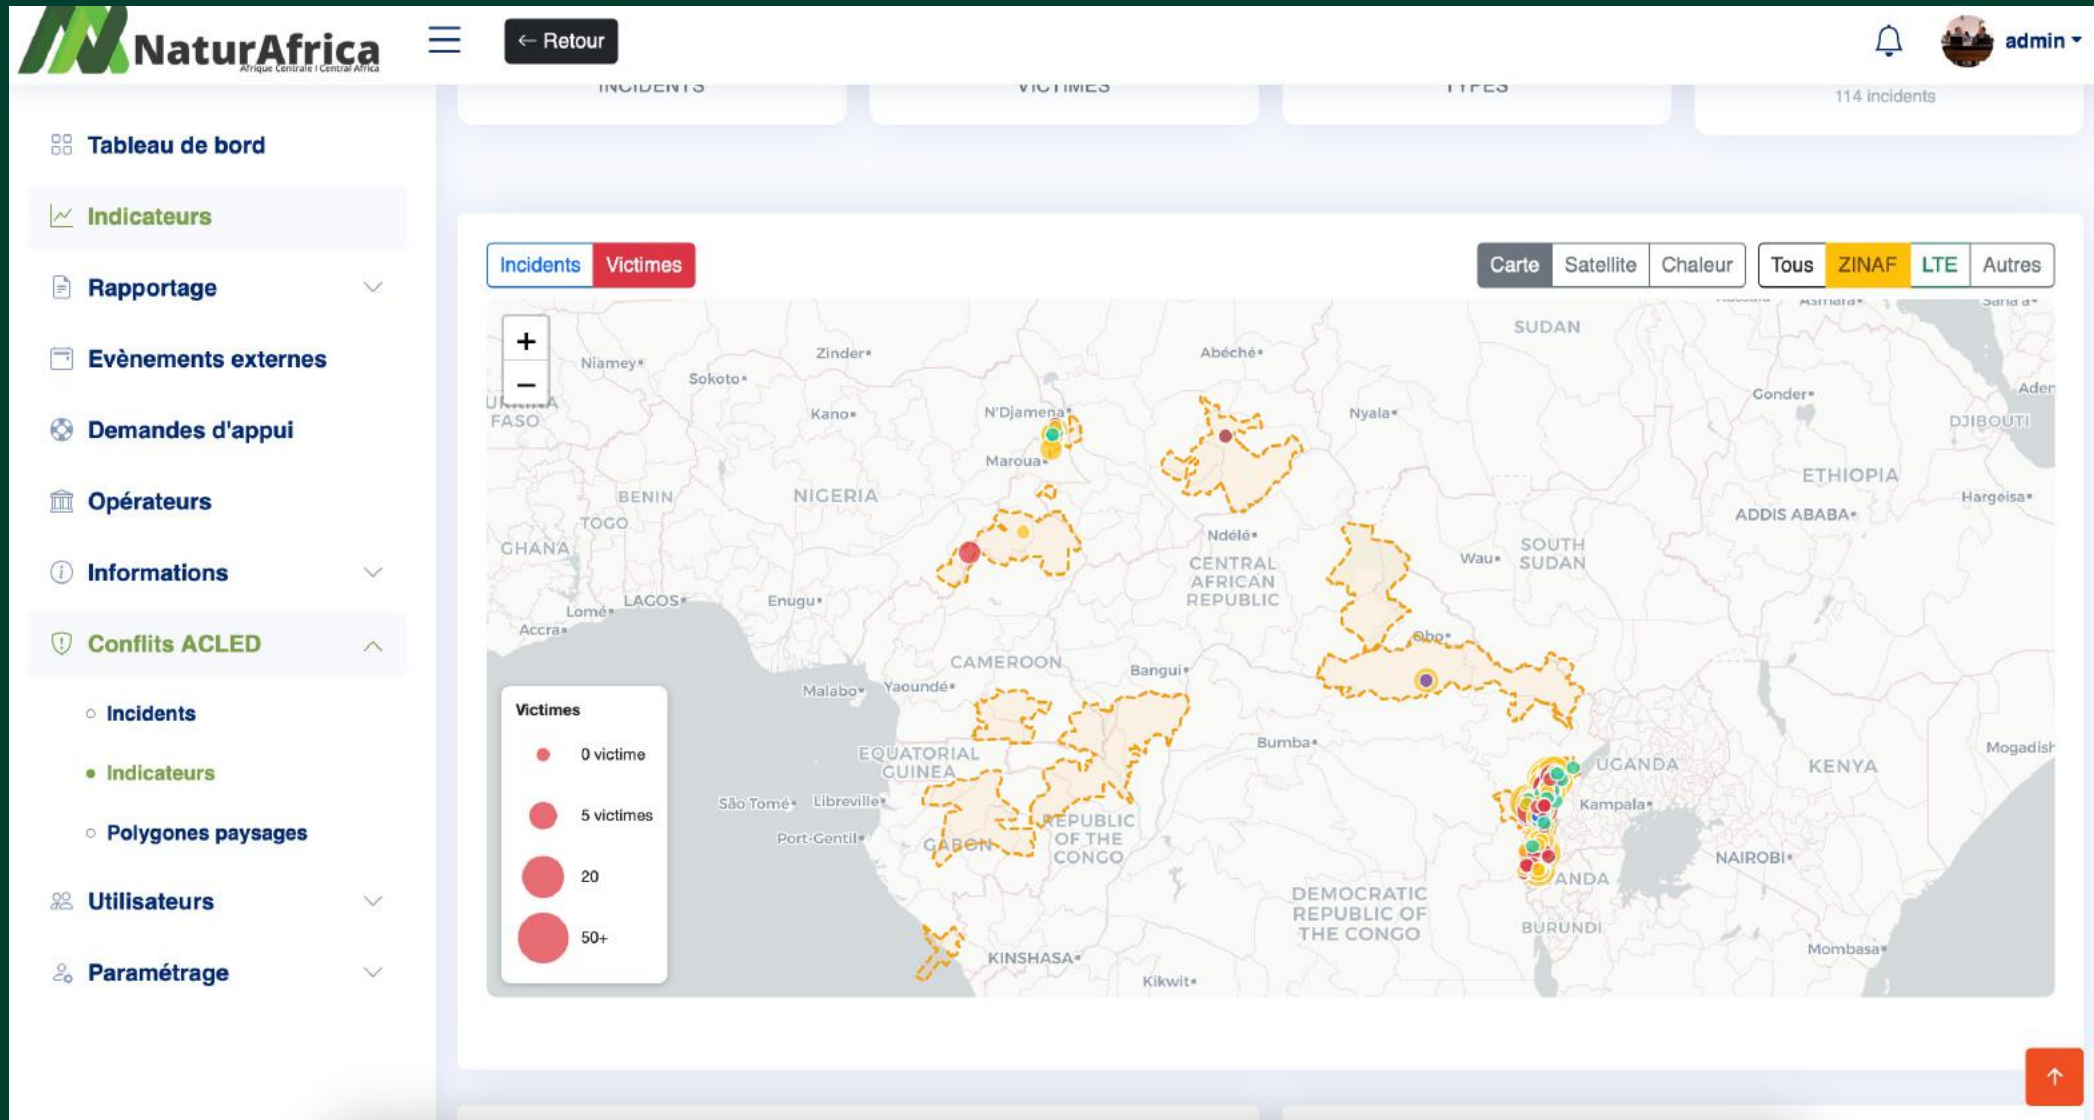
NaturAfrica
Afrique Centrale | Central Africa

← Retour

admin

INCIDENTS
VICTIMES
TYPES
114 incidents

Tableau de bord
Indicateurs
Rapportage
Evènements externes
Demandes d'appui
Opérateurs
Informations
Conflits ACLED
Incidents
Indicateurs
Polygones paysages
Utilisateurs
Paramétrage

Incidents Victimes

Carte Satellite Chaleur

Tous ZINAF LTE Autres

+
−

SUDAN
Niamey
Zinder
Abéché
Sokoto
Asmara
Sana'a
Aden
Gonder
DJIBOUTI
BURKINA FASO
Kano
N'Djamena
Nyala
Maroua
ETHIOPIA
Hargeisa
BENIN
NIGERIA
ADDIS ABABA
TOGO
GHANA
Ndélé
CENTRAL AFRICAN REPUBLIC
Wau
SOUTH SUDAN
Lomé
LAGOS
Enugu
Accra
Obo
CAMEROON
Bangui
Malabo
Yaoundé
EQUATORIAL GUINEA
Bumba
UGANDA
KENYA
Mogadishu
São Tomé
Libreville
Kampala
Port-Gentil
GABON
REPUBLIC OF THE CONGO
NAIROBI
RWANDA
DEMOCRATIC REPUBLIC OF THE CONGO
BURUNDI
KINSHASA
Mombasa
Kikwit

Victimes
0 victime
5 victimes
20
50+